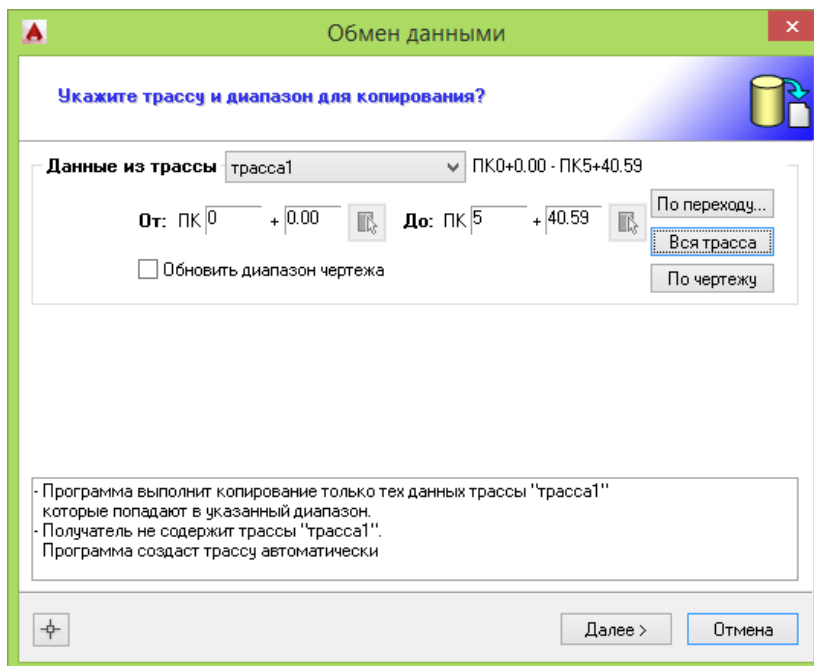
Обмен данными

Укажите трассу и диапазон для копирования?

Данные из трассы трасса1 ПК0+0.00 - ПК5+40.59

От: ПК 0 + 0.00 До: ПК 5 + 40.59

По переходу...

Вся трасса

Обновить диапазон чертежа

По чертежу

- Программа выполнит копирование только тех данных трассы "трасса1" которые попадают в указанный диапазон.
- Получатель не содержит трассы "трасса1". Программа создаст трассу автоматически

Далее >

Отмена